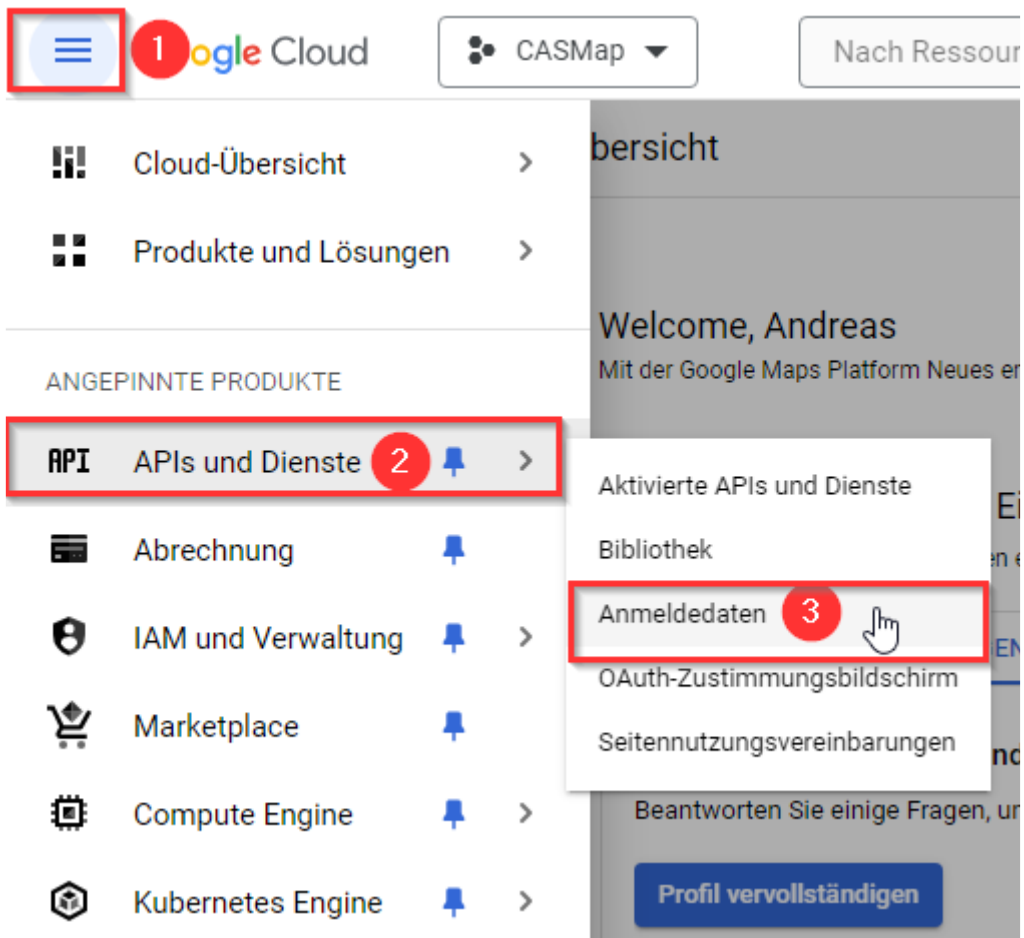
1 ogle Cloud

CASMap

Nach Ressour

Cloud-Übersicht

Produkte und Lösungen

ANGEPINNTE PRODUKTE

API APIs und Dienste 2

Abrechnung

IAM und Verwaltung

Marketplace

Compute Engine

Kubernetes Engine

bersicht

Welcome, Andreas

Mit der Google Maps Platform Neues er

Aktivierte APIs und Dienste

Bibliothek

Anmeldedaten 3

OAuth-Zustimmungsbildschirm

Seitennutzungsvereinbarungen

Ei

en e

EN

nd

Beantworten Sie einige Fragen, u

Profil vervollständigen